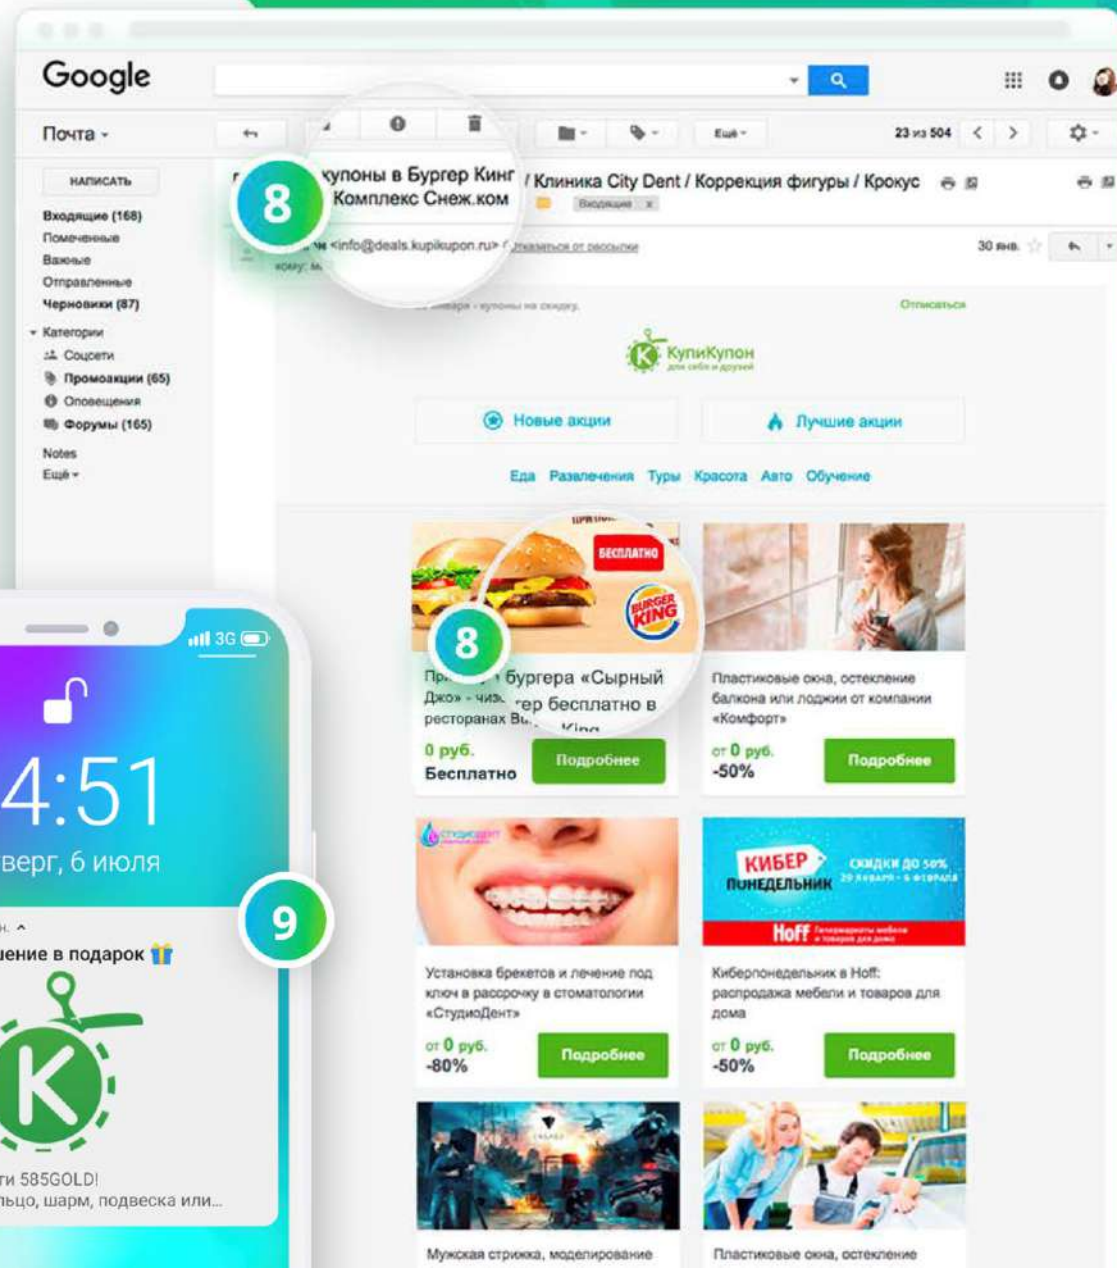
Google

Почта -

Ещё -

23 из 504

НАПИСАТЬ

Входящие (168)
Помеченные
Важные
Отправленные
Черновики (87)
Категории
Соцсети
Промоакции (65)
Оповещения
Форумы (165)
Notes
Ещё -

8

купоны в Бургер Кинг / Клиника City Dent / Коррекция фигуры / Крокус Комплекс Снеж.ком

Входящие x

<info@deals.kupikupon.ru> Отказаться от рассылки

кому: м

30 янв.

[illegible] - купоны на скидку.

Отписаться

КупиКупон
для себя и друзей

Новые акции

Лучшие акции

Еда Развлечения Туры Красота Авто Обучение

БЕСПЛАТНО

BURGER KING

8

Пр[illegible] бургера «Сырный Джо» - чиз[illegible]гер бесплатно в ресторанах Bu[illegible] King

0 руб.
Бесплатно

Подробнее

Пластиковые окна, остекление балкона или лоджии от компании «Комфорт»

от 0 руб.
-50%

Подробнее

Установка брекетов и лечение под ключ в рассрочку в стоматологии «СтудиоДент»

от 0 руб.
-80%

Подробнее

КИБЕР ПОНЕДЕЛЬНИК
СКИДКИ ДО 50%

Hoff

Киберпонедельник в Hoff: распродажа мебели и товаров для дома

от 0 руб.
-50%

Подробнее

Мужская стрижка, моделирование

Пластиковые окна, остекление

3G

4:51
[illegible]верг, 6 июля

9

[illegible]ение в подарок

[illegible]ти 585GOLD!
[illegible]льцо, шарм, подвеска или...